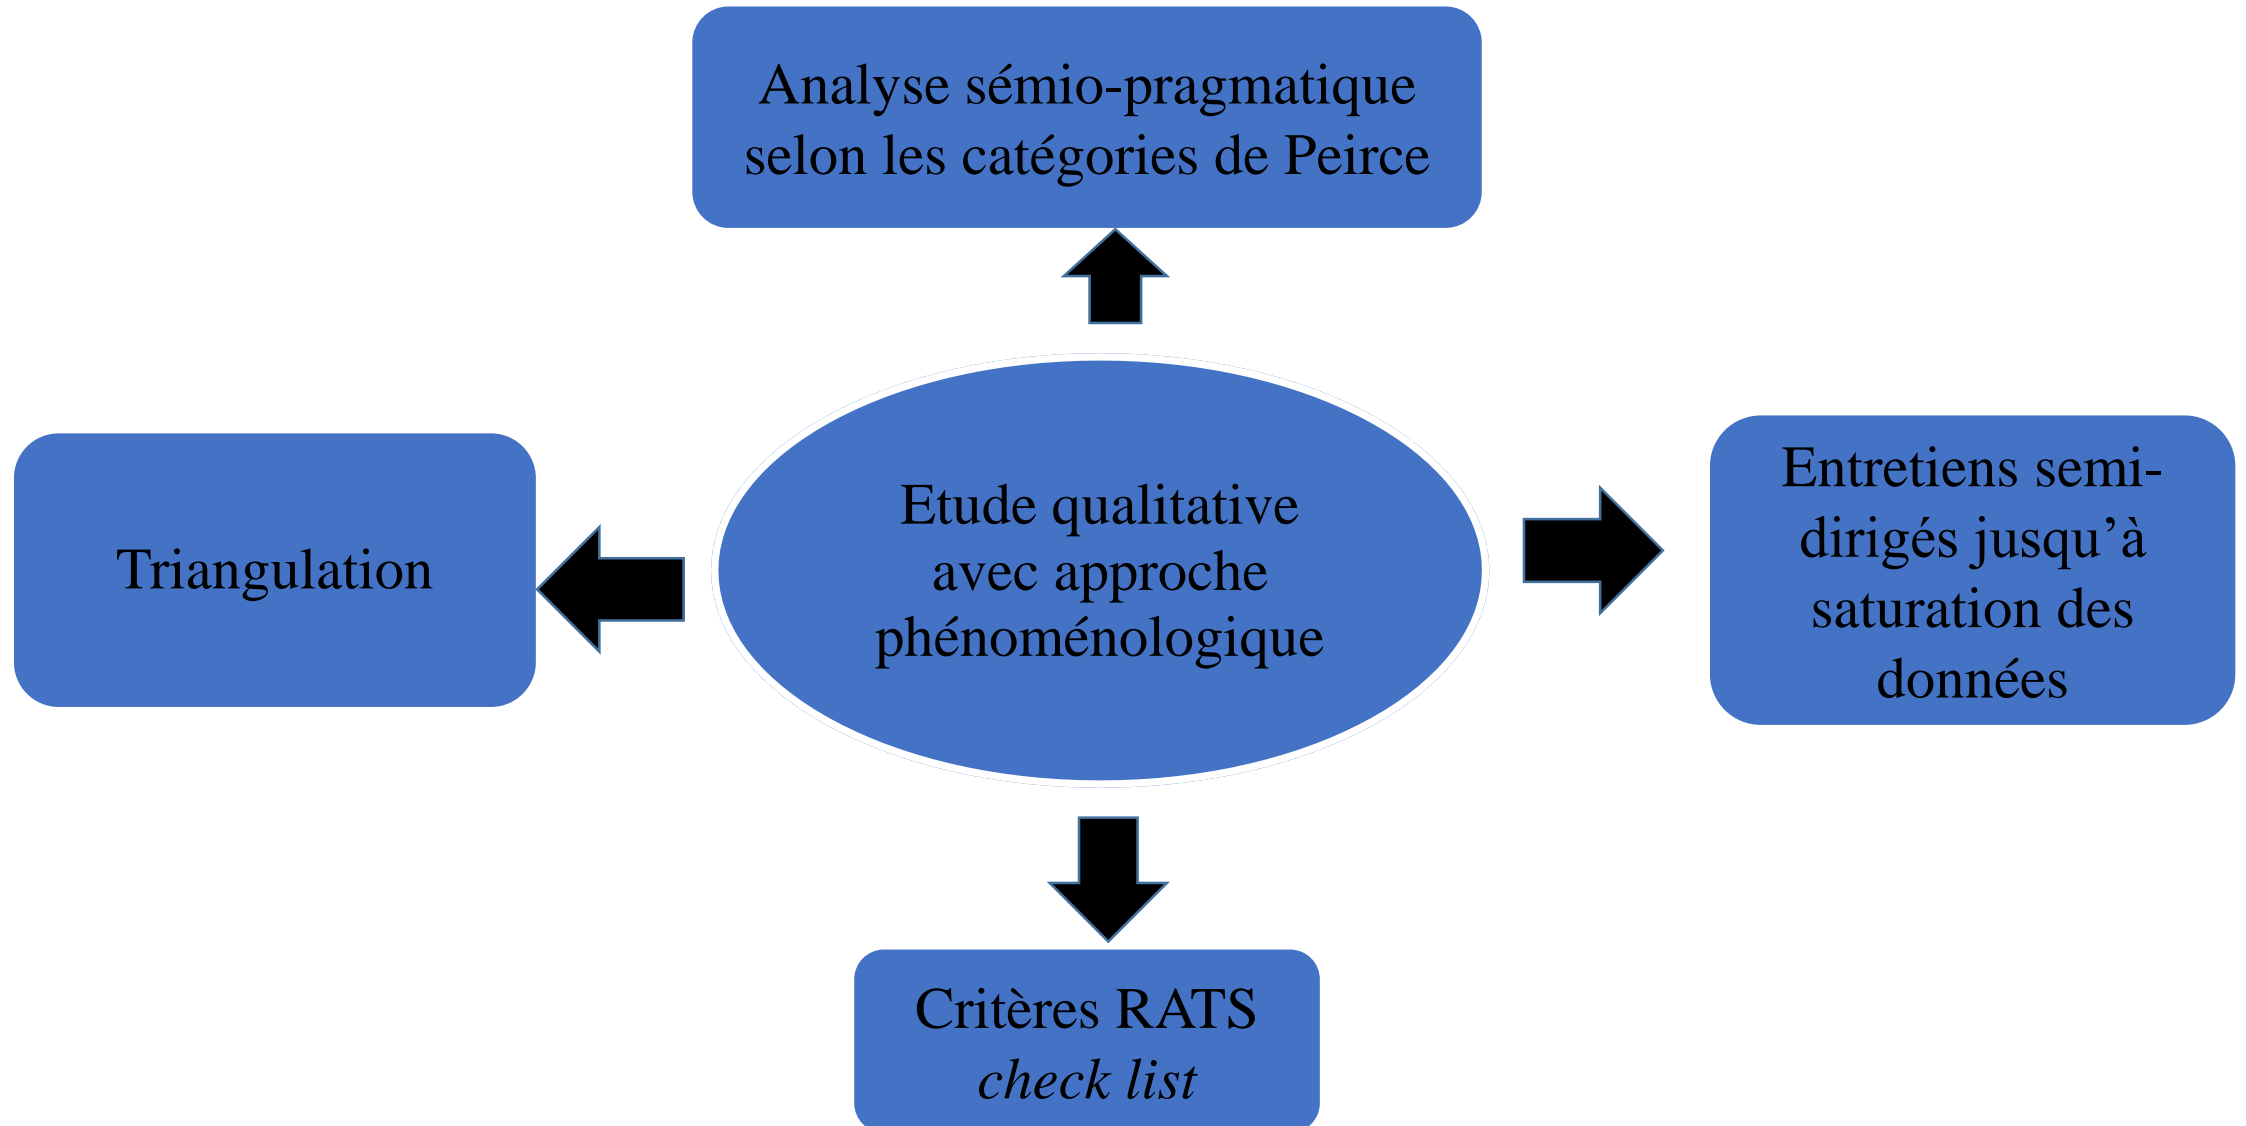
Analyse sémio-pragmatique selon les catégories de Peirce

Triangulation

Etude qualitative avec approche phénoménologique

Entretiens semi-dirigés jusqu'à saturation des données

Critères RATS
*check list*